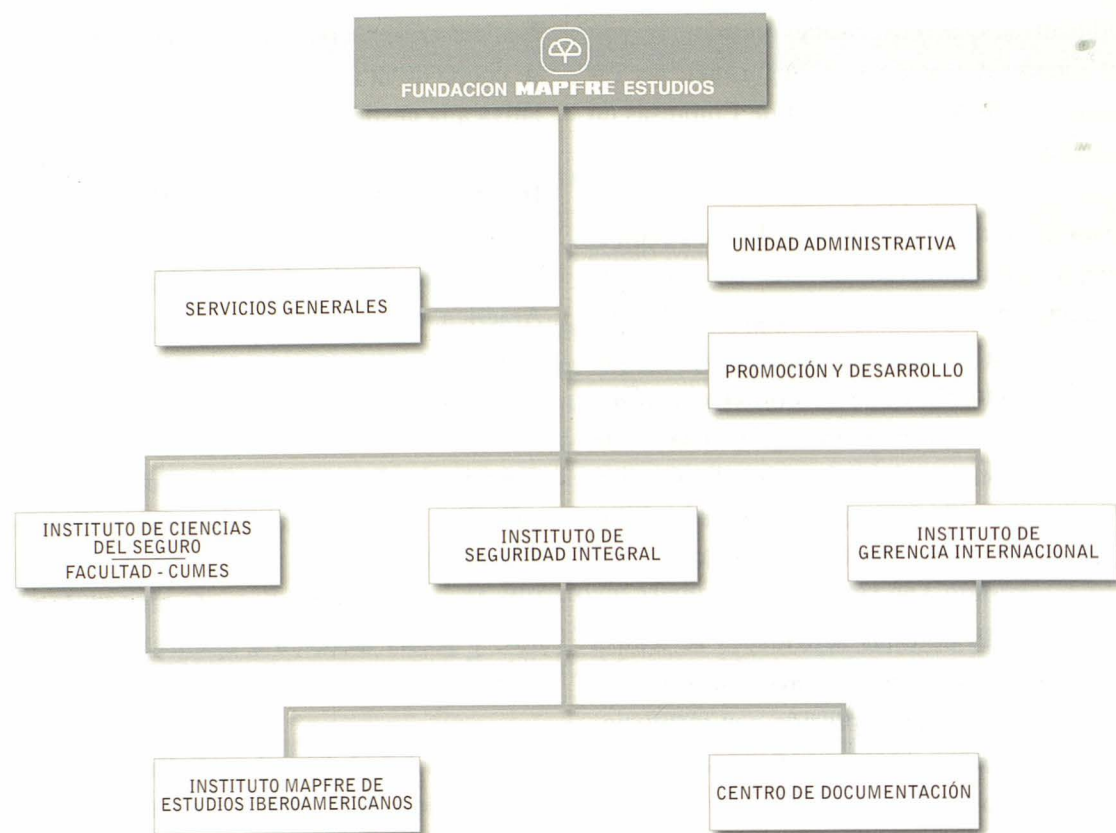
FUNDACION MAPFRE ESTUDIOS

UNIDAD ADMINISTRATIVA

SERVICIOS GENERALES

PROMOCIÓN Y DESARROLLO

INSTITUTO DE CIENCIAS DEL SEGURO
FACULTAD - CUMES

INSTITUTO DE SEGURIDAD INTEGRAL

INSTITUTO DE GERENCIA INTERNACIONAL

INSTITUTO MAPFRE DE ESTUDIOS IBEROAMERICANOS

CENTRO DE DOCUMENTACIÓN